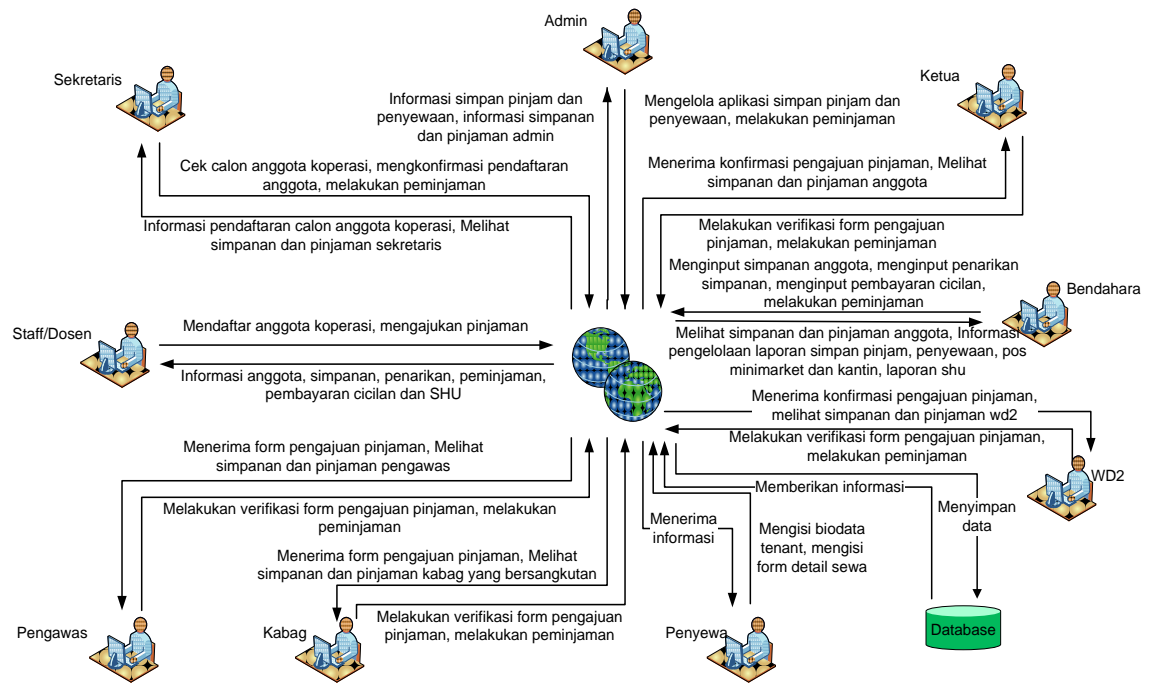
Admin

Sekretaris

Ketua

Informasi simpan pinjam dan penyewaan, informasi simpanan dan pinjaman admin

Mengelola aplikasi simpan pinjam dan penyewaan, melakukan peminjaman

Cek calon anggota koperasi, mengkonfirmasi pendaftaran anggota, melakukan peminjaman

Menerima konfirmasi pengajuan pinjaman, Melihat simpanan dan pinjaman anggota

Informasi pendaftaran calon anggota koperasi, Melihat simpanan dan pinjaman sekretaris

Melakukan verifikasi form pengajuan pinjaman, melakukan peminjaman

Menginput simpanan anggota, menginput penarikan simpanan, menginput pembayaran cicilan, melakukan peminjaman

Bendahara

Staff/Dosen

Mendaftar anggota koperasi, mengajukan pinjaman

Melihat simpanan dan pinjaman anggota, Informasi pengelolaan laporan simpan pinjam, penyewaan, pos minimarket dan kantin, laporan shu

Informasi anggota, simpanan, penarikan, peminjaman, pembayaran cicilan dan SHU

Menerima konfirmasi pengajuan pinjaman, melihat simpanan dan pinjaman wd2

Menerima form pengajuan pinjaman, Melihat simpanan dan pinjaman pengawas

Melakukan verifikasi form pengajuan pinjaman, melakukan peminjaman

WD2

Memberikan informasi

Melakukan verifikasi form pengajuan pinjaman, melakukan peminjaman

Menyimpan data

Menerima informasi

Mengisi biodata tenant, mengisi form detail sewa

Menerima form pengajuan pinjaman, Melihat simpanan dan pinjaman kabag yang bersangkutan

Melakukan verifikasi form pengajuan pinjaman, melakukan peminjaman

Pengawas

Kabag

Penyewa

Database